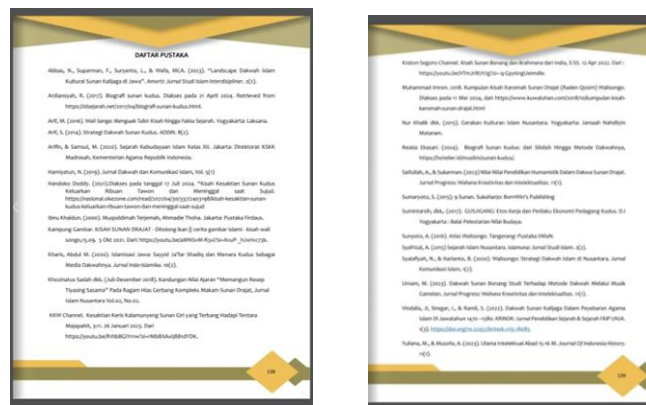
DAFTAR PUSTAKA

Abbas, N., Suparman, F., Suryanto, L., & Wafa, MCA. (2023). "Landscape Dakwah Islam Kultural Sunan Kalijaga di Jawa". Amorti: Jurnal Studi Islam Interdisipliner. 2(1).

Ardiansyah, R. (2017). Biografi sunan kudus. Diakses pada 21 April 2024. Retrieved from https://kbsejarah.net/2017/04/biografi-sunan-kudus.html.

Arif, M. (2016). Wali Songo: Menguak Tabir Kisah Hingga Fakta Sejarah. Yogyakarta: Laksana.

Arif, S. (2014). Strategi Dakwah Sunan Kudus. ADDIN. 8(2).

Ariffin, & Samsul, M. (2020). Sejarah Kebudayaan Islam Kelas XII. Jakarta: Direktorat KSKK Madrasah, Kementerian Agama Republik Indonesia.

Hamiyatun, N. (2019). Jurnal Dakwah dan Komunikasi Islam, Vol. 5(1)

Handoko Diddy. (2021).Diakses pada tanggal 17 Juli 2024. "Kisah Kesaktian Sunan Kudus Keluarkan Ribuan Tawon dan Meninggal saat Sujud. https://nasional.okezone.com/read/2021/04/30/337/2401996/kisah-kesaktian-sunan-kudus-keluarkan-ribuan-tawon-dan-meninggal-saat-sujud

Ibnu Khaldun. (2000). Muqoddimah Terjemah, Ahmadie Thoha. Jakarta: Pustaka Firdaus.

Kampung Gambar. KISAH SUNAN DRAJAT - Ditolong ikan || cerita gambar islami - kisah wali songo,15.09. 5 Okt 2021. Dari https://youtu.be/aMNS-M-R3uI?si=XnuP-_hJwho72jk.

Kharis, Abdul M. (2020). Islamisasi Jawa: Sayyid Ja'far Shadiq dan Menara Kudus Sebagai Media Dakwahnya. Jurnal Indo-Islamika. 10(1).

Khozinatus Sadah dkk. (Juli-Desember 2018). Kandungan Nilai Ajaran "Memangun Resep Tiyasing Sasama" Pada Ragam Hias Gerbang Kompleks Makam Sunan Drajat, Jurnal Islam Nusantara Vol.02, No.02.

KKW Channel. Kesaktian Keris Kalamunyeng Sunan Giri yang Terbang Hadapi Tentara Majapahit, 3:11. 26 Januari 2023. Dari https://youtu.be/RHbBGYmw?si=MbBtAl4sJBhdYDK.

138

Kraton Segoro Channel. Kisah Sunan Bonang dan Brahmana dari India, 5:56. 12 Apr 2022. Dari : https://youtu.be/hTm1rBj7Ug?si=9-QjyskngLlelmdle.

Muhammad Imron. 2018. Kumpulan Kisah Karomah Sunan Drajat (Raden Qosim) Walisongo. Diakses pada 17 Mei 2024, dari https://www.kuwaluhan.com/2018/10/kumpulan-kisah-karomah-sunan-drajat.html

Nur Khalik dkk. (2015). Gerakan Kultural Islam Nusantara. Yogyakarta: Jamaah Nahdliyin Mataram.

Restia Ekasari. (2024). Biografi Sunan Kudus: dari Silsilah Hingga Metode Dakwahnya, https://hotelier.id/muslim/sunan-kudus/.

Saifullah, A., & Sukarman. (2023) Nilai-Nilai Pendidikan Humanistik Dalam Dakwah Sunan Drajat. Jurnal Progresiv: Wahana Kreativitas dan Intelektualitas. 11(1).

Sumaryoto, S. (2013). 9 Sunan. Sukoharjo: BornWin's Publishing

Sumintarsih, dkk, (2011). GUSJIGANG: Etos Kerja dan Perilaku Ekonomi Pedagang Kudus. D.I Yogyakarta : Balai Pelestarian Nilai Budaya.

Sunyoto, A. (2016). Atlas Walisongo. Tangerang: Pustaka IIMaN.

Syahrizal, A. (2017) Sejarah Islam Nusantara. Islamuna: Jurnal Studi Islam. 4(1).

Syalafiyah, N., & Harianto, B. (2020). Walisongo: Strategi Dakwah Islam di Nusantara. Jurnal Komunikasi Islam, 1(2).

Umam, M. (2023). Dakwah Sunan Bonang Studi Terhadap Metode Dakwah Melalui Musik Gamelan. Jurnal Progresiv: Wahana Kreativitas dan Intelektualitas. 11(1).

Vindalia, Ji, Singgar, I., & Ramli, S. (2021). Dakwah Sunan Kalijaga Dalam Penyebaran Agama Islam Di Jawatahun 1470 –1580. KRINOK: Jurnal Pendidikan Sejarah & Sejarah FKIP UNJA. 1(3). https://doi.org/10.22437/krinok.v1i3.18083.

Yuliana, M., & Musofa, A. (2023). Ulama Intelektual Abad 15-16 M. Journal Of Indonesia History. 11(1).

139